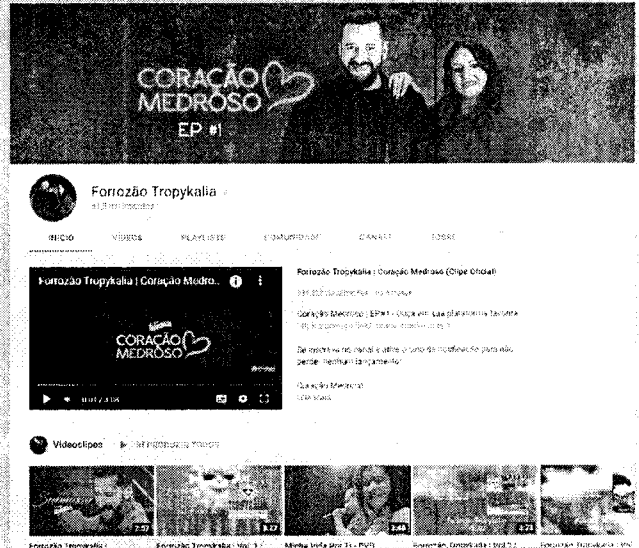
CORAÇÃO MEDROSO
EP #1

Forrozão Tropykalia
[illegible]

INÍCIO VÍDEOS PLAYLISTS COMUNIDADE CANAIS SOBRE

Forrozão Tropykalia | Coração Medro...

CORAÇÃO MEDROSO

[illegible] / 3:05

Forrozão Tropykalia : Coração Medroso (Clipe Oficial)

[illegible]

Coração Medroso | EP#1 - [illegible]

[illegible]

Coração Medroso
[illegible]

Videoclipes ▶ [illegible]

7:57 3:27 2:48 4:21

Forrozão Tropykalia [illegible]
Forrozão Tropykalia - Vol. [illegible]
Minha Vida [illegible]
Forrozão Tropykalia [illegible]
Forrozão Tropykalia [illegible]